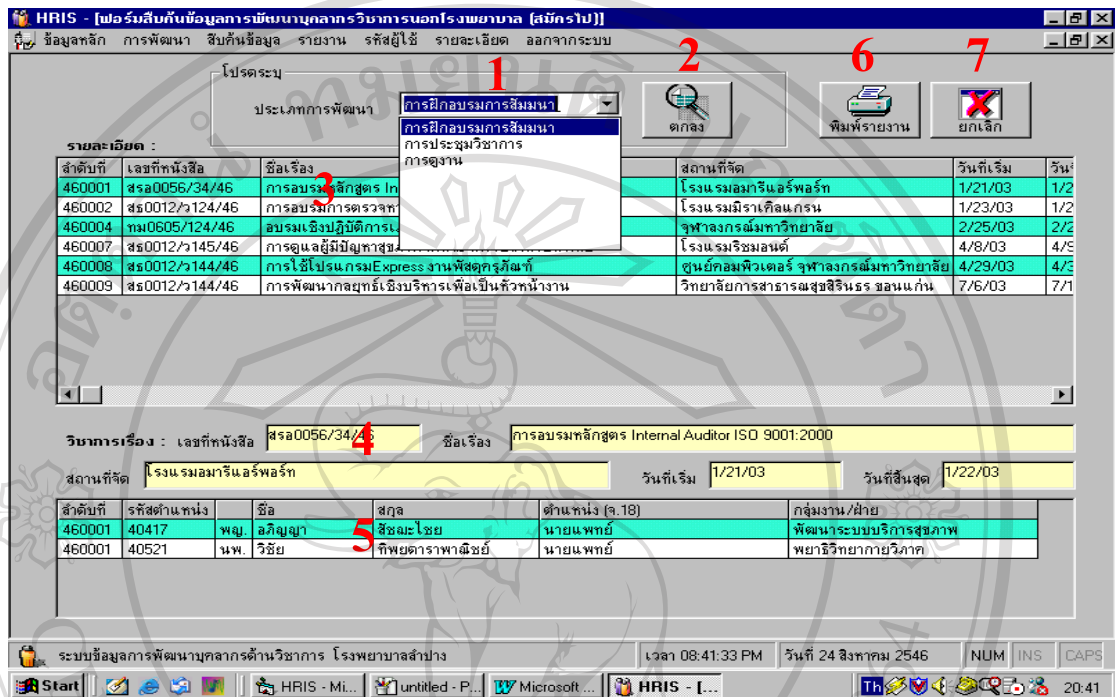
HRIS - [ฟอร์มสืบค้นข้อมูลการพัฒนาบุคลากรวิชาการนอกโรงพยาบาล (สมัครไป)]

ข้อมูลหลัก การพัฒนา สืบค้นข้อมูล รายงาน รหัสผู้ใช้ รายละเอียด ออกจากระบบ

โปรดระบุ

ประเภทการพัฒนา การฝึกอบรมการสัมมนา

1 2 6 7

ตกลง พิมพ์รายงาน ยกเลิก

การฝึกอบรมการสัมมนา
การประชุมวิชาการ
การดูงาน

รายละเอียด :

| ลำดับที่ | เลขที่หนังสือ | ชื่อเรื่อง | สถานที่จัด | วันที่เริ่ม | วัน |
|---|---|---|---|---|---|
| 460001 | สธ0056/34/46 | การอบรมหลักสูตร In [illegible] | โรงแรมอมาริแอร์พอร์ท | 1/21/03 | 1/2 |
| 460002 | สธ0012/ว124/46 | การอบรมการตรวจ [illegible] | โรงแรมมิราเคิลแกรน | 1/23/03 | 1/2 |
| 460004 | ทม0605/124/46 | อบรมเชิงปฏิบัติการเ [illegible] | จุฬาลงกรณ์มหาวิทยาลัย | 2/25/03 | 2/2 |
| 460007 | สธ0012/ว145/46 | การดูแลผู้มีปัญหาสุข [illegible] | โรงแรมริชมอนด์ | 4/8/03 | 4/9 |
| 460008 | สธ0012/ว144/46 | การใช้โปรแกรมExpress งานพัสดุครุภัณฑ์ | ศูนย์คอมพิวเตอร์ จุฬาลงกรณ์มหาวิทยาลัย | 4/29/03 | 4/3 |
| 460009 | สธ0012/ว144/46 | การพัฒนากลยุทธ์เชิงบริหารเพื่อเป็นหัวหน้างาน | วิทยาลัยการสาธารณสุขสิรินธร ขอนแก่น | 7/6/03 | 7/1 |

3

วิชาการเรื่อง : เลขที่หนังสือ สธ0056/34/46 4 ชื่อเรื่อง การอบรมหลักสูตร Internal Auditor ISO 9001:2000

สถานที่จัด โรงแรมอมาริแอร์พอร์ท วันที่เริ่ม 1/21/03 วันที่สิ้นสุด 1/22/03

| ลำดับที่ | รหัสตำแหน่ง | | ชื่อ | สกุล | ตำแหน่ง (จ.18) | กลุ่มงาน/ฝ่าย |
|---|---|---|---|---|---|---|
| 460001 | 40417 | พญ. | อภิญญา | สัชฌะไชย | นายแพทย์ | พัฒนาระบบบริการสุขภาพ |
| 460001 | 40521 | นพ. | วิชัย | ทิพยดาราพาณิชย์ | นายแพทย์ | พยาธิวิทยากายวิภาค |

5

ระบบข้อมูลการพัฒนาบุคลากรด้านวิชาการ โรงพยาบาลลำปาง เวลา 08:41:33 PM วันที่ 24 สิงหาคม 2546 NUM INS CAPS

Start HRIS - Mi... untitled - P... Microsoft ... HRIS - [... 20:41